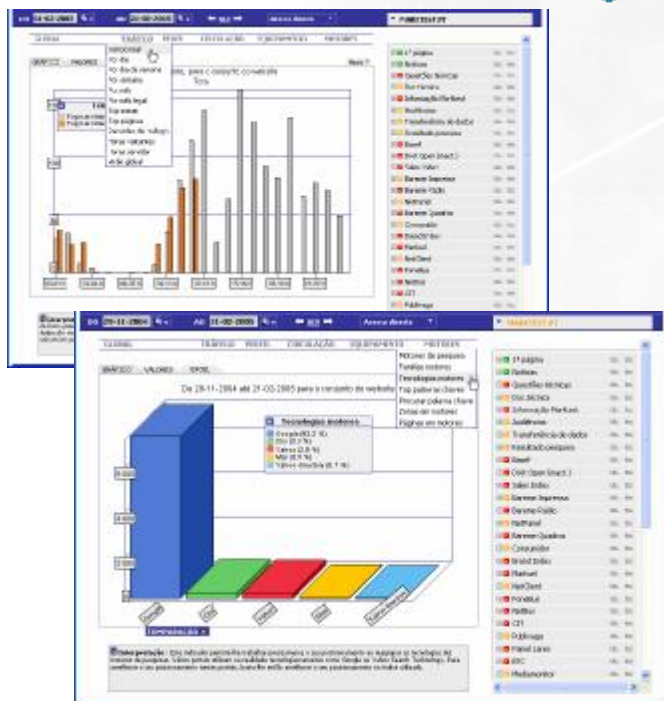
DE 21-02-2005 AO 20-02-2005 Acesso directo MARKTEST IP

GLOBAL TRÁFEGO PERFIL CIRCULAÇÃO EQUIPAMENTOS MOTORES

GRÁFICO VALORES

Visitas
Por dia
Por dia da semana
Por semana
Por mês
Por mês legal
Por minuto
Por páginas
Duração das visitas
Taxa de retorno
Taxa de saída
Visão global

Tota

1ª página
Notícias
Questões técnicas
Dos Horários
Informação Marktest
Audiências
Transferência de dados
Resultados pesquisa
Basef
Brief Open Smart
Sales Index
Barème Imprensa
Barème Rádio
Netpanel
Barème Quadrimestral
Consumidor
Brand Index
Markdata
NetClient
Fonetika
Netfitter
OTI
Publimago

DE 28-11-2004 AO 21-02-2005 Acesso directo MARKTEST IP

GLOBAL TRÁFEGO PERFIL CIRCULAÇÃO EQUIPAMENTOS MOTORES

GRÁFICO VALORES EXCEL

Motores de pesquisa
Famílias motores
Tecnologias motores
Top palavras chave
Procurar palavra chave
Zonas dos motores
Páginas em motores

De 28-11-2004 até 21-02-2005 para o conjunto do website

Tecnologias motores
Google (92.3 %)
Msn (3.7 %)
Yahoo (2.0 %)
Msn (0.7 %)
Yahoo directo (0.1 %)

Google
Msn
Yahoo
Msn
Yahoo directo

TEMPORALIDADE

Interpretação: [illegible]

1ª página
Notícias
Questões técnicas
Dos Horários
Informação Marktest
Audiências
Transferência de dados
Resultados pesquisa
Basef
Brief Open Smart
Sales Index
Barème Imprensa
Barème Rádio
NetPanel
Barème Quadrimestral
Consumidor
Brand Index
Markdata
NetClient
Fonetika
Netfitter
OTI
Publimago
Painel Lares
BTC
Mediamonitor